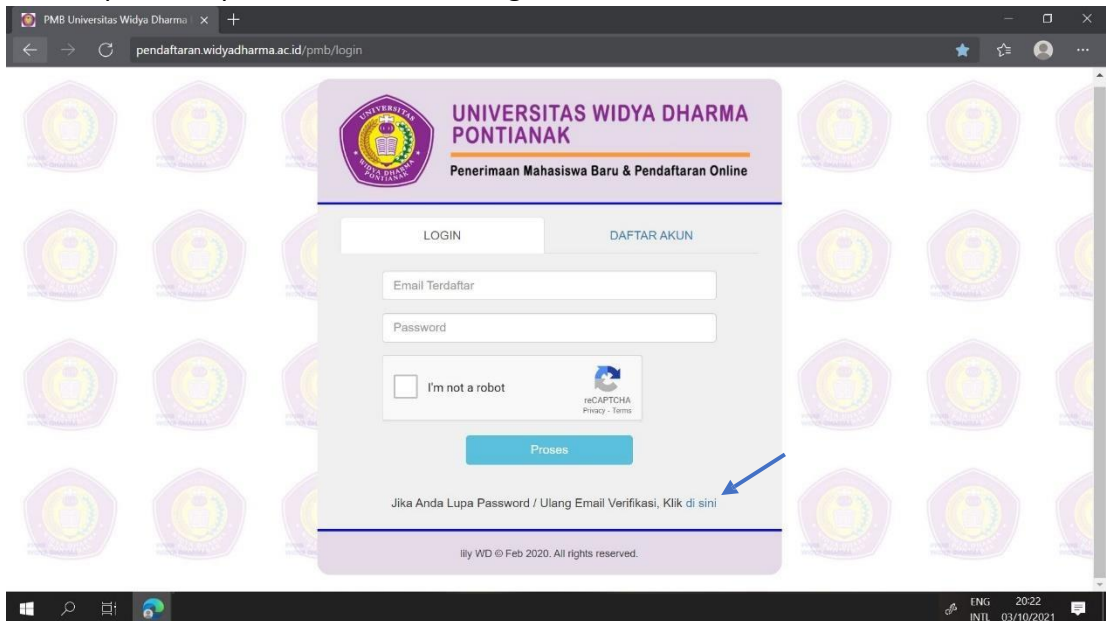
PMB Universitas Widya Dharma | ×

pendaftaran.widyadharma.ac.id/pmb/login

UNIVERSITAS WIDYA DHARMA PONTIANAK

Penerimaan Mahasiswa Baru & Pendaftaran Online

LOGIN

DAFTAR AKUN

Email Terdaftar

Password

I'm not a robot

reCAPTCHA
Privacy - Terms

Proses

Jika Anda Lupa Password / Ulang Email Verifikasi, Klik di sini

lily WD © Feb 2020. All rights reserved.

ENG INTL 20:22 03/10/2021